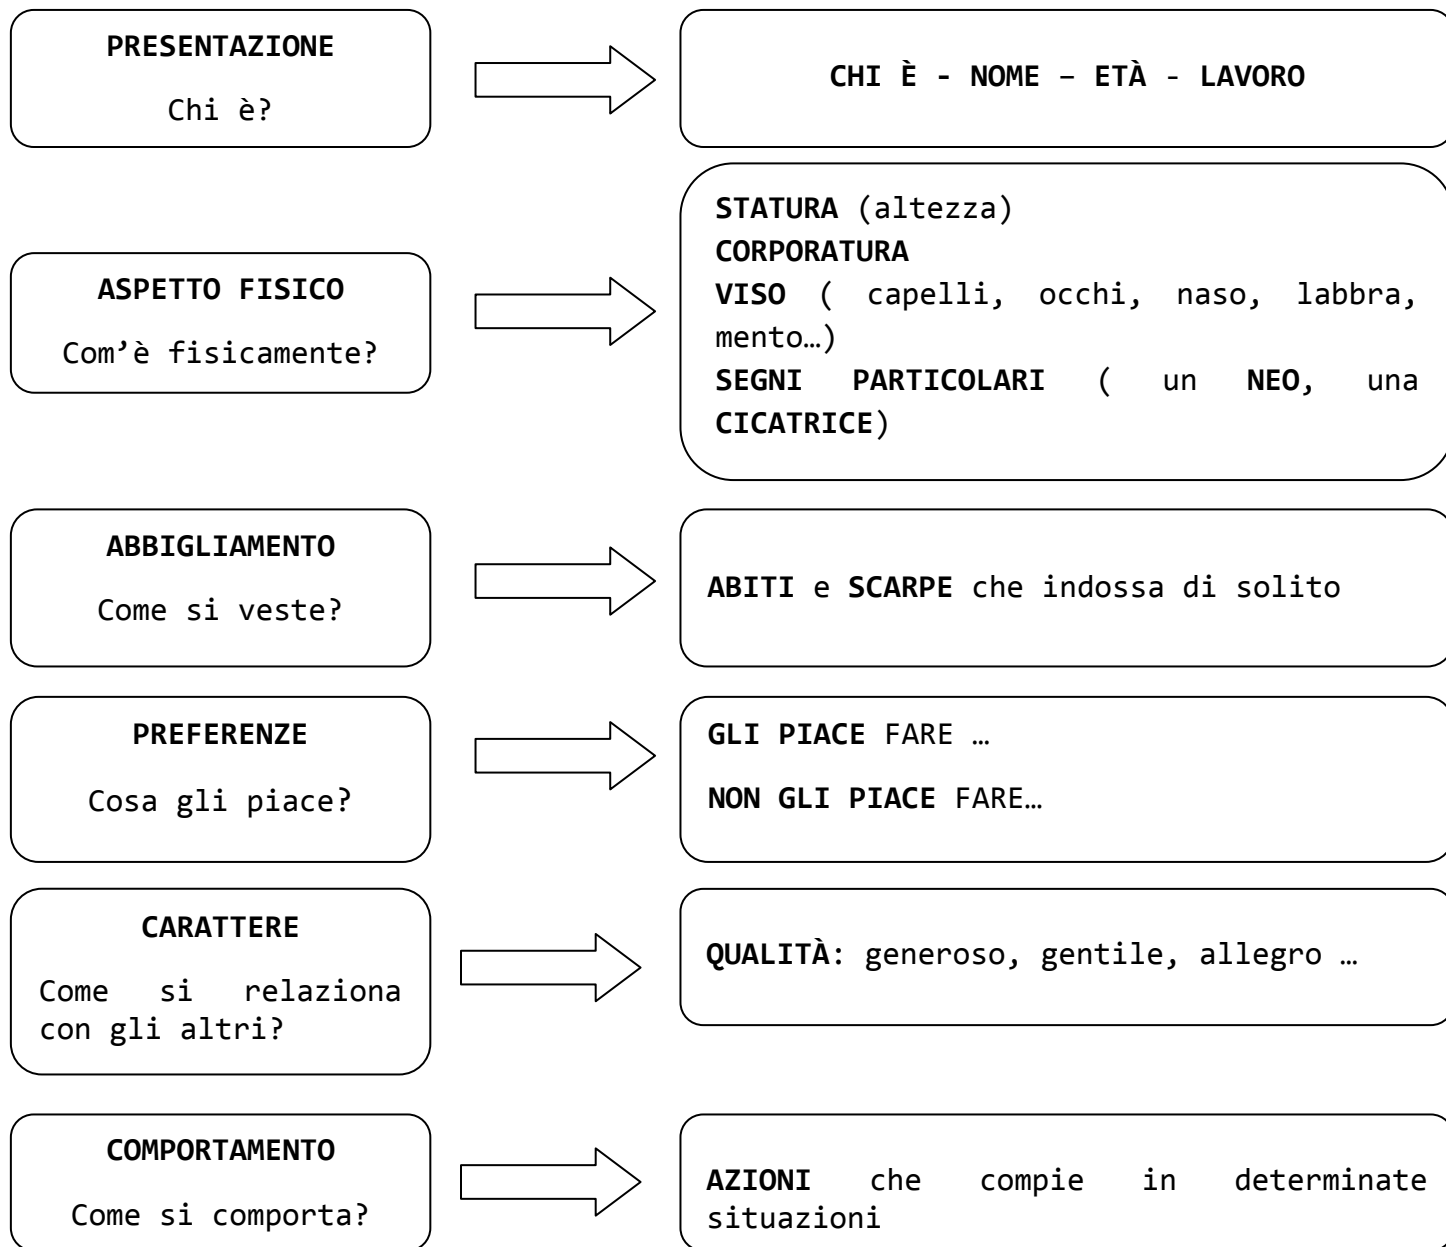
PRESENTAZIONE

Chi è?

CHI È - NOME – ETÀ - LAVORO

ASPETTO FISICO

Com’è fisicamente?

STATURA (altezza)
CORPORATURA
VISO ( capelli, occhi, naso, labbra, mento…)
SEGNI PARTICOLARI ( un NEO, una CICATRICE)

ABBIGLIAMENTO

Come si veste?

ABITI e SCARPE che indossa di solito

PREFERENZE

Cosa gli piace?

GLI PIACE FARE …

NON GLI PIACE FARE…

CARATTERE

Come si relaziona con gli altri?

QUALITÀ: generoso, gentile, allegro …

COMPORTAMENTO

Come si comporta?

AZIONI che compie in determinate situazioni